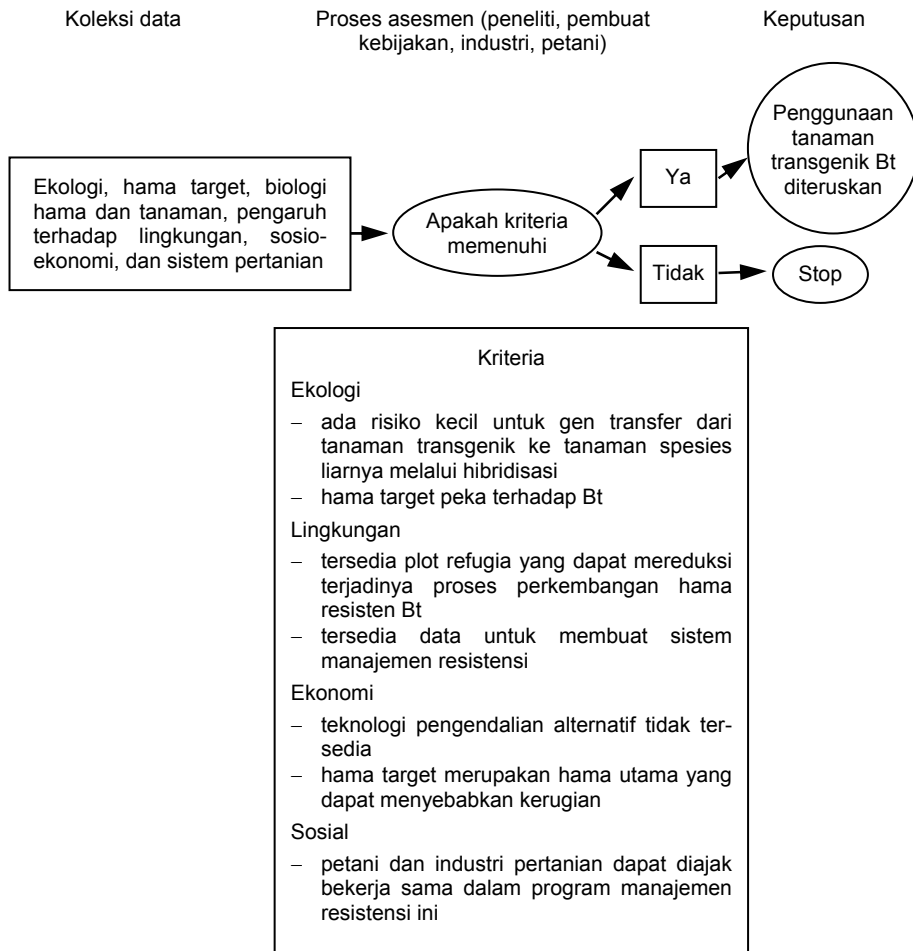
Koleksi data

Proses asesmen (peneliti, pembuat kebijakan, industri, petani)

Keputusan

Ekologi, hama target, biologi hama dan tanaman, pengaruh terhadap lingkungan, sosioekonomi, dan sistem pertanian

Apakah kriteria memenuhi

Ya

Penggunaan tanaman transgenik Bt diteruskan

Tidak

Stop

Kriteria

Ekologi

– ada risiko kecil untuk gen transfer dari tanaman transgenik ke tanaman spesies liarnya melalui hibridisasi
– hama target peka terhadap Bt

Lingkungan

– tersedia plot refugia yang dapat mereduksi terjadinya proses perkembangan hama resisten Bt
– tersedia data untuk membuat sistem manajemen resistensi

Ekonomi

– teknologi pengendalian alternatif tidak tersedia
– hama target merupakan hama utama yang dapat menyebabkan kerugian

Sosial

– petani dan industri pertanian dapat diajak bekerja sama dalam program manajemen resistensi ini